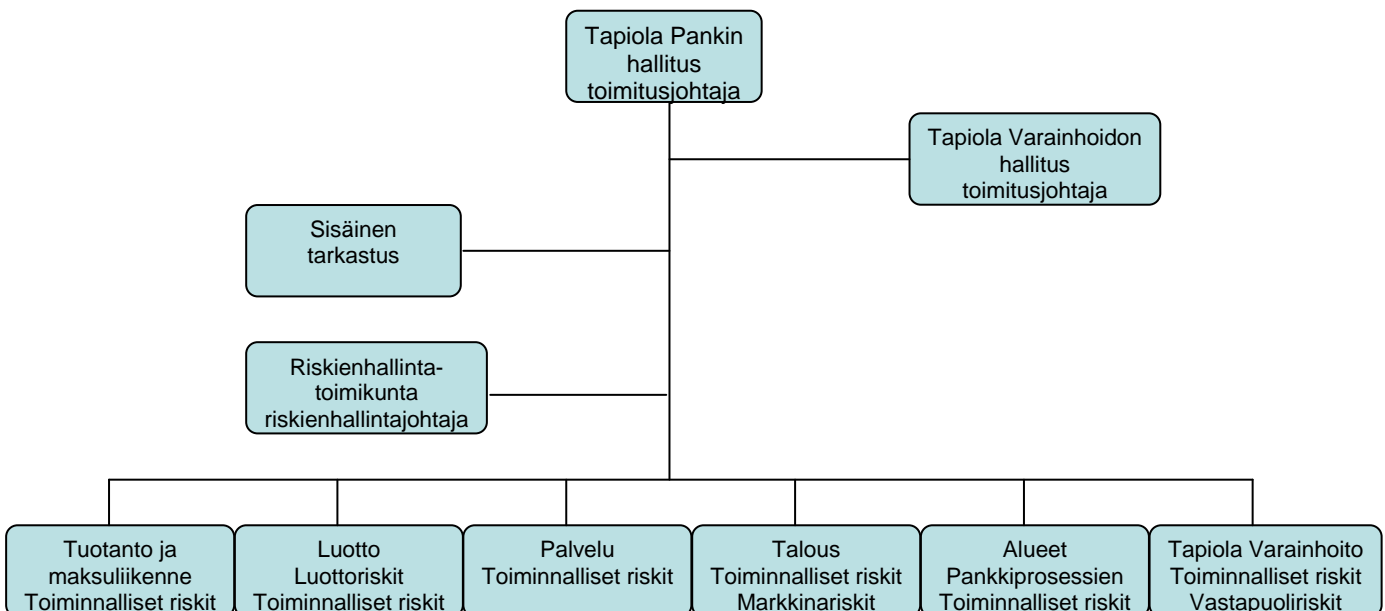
Tapiola Pankin hallitus toimitusjohtaja

Tapiola Varainhoidon hallitus toimitusjohtaja

Sisäinen tarkastus

Riskienhallinta-toimikunta riskienhallintajohtaja

Tuotanto ja maksuliikenne Toiminnalliset riskit

Luotto Luottoriskit Toiminnalliset riskit

Palvelu Toiminnalliset riskit

Talous Toiminnalliset riskit Markkinariskit

Alueet Pankkiprosessien Toiminnalliset riskit

Tapiola Varainhoito Toiminnalliset riskit Vastapuoliriskit